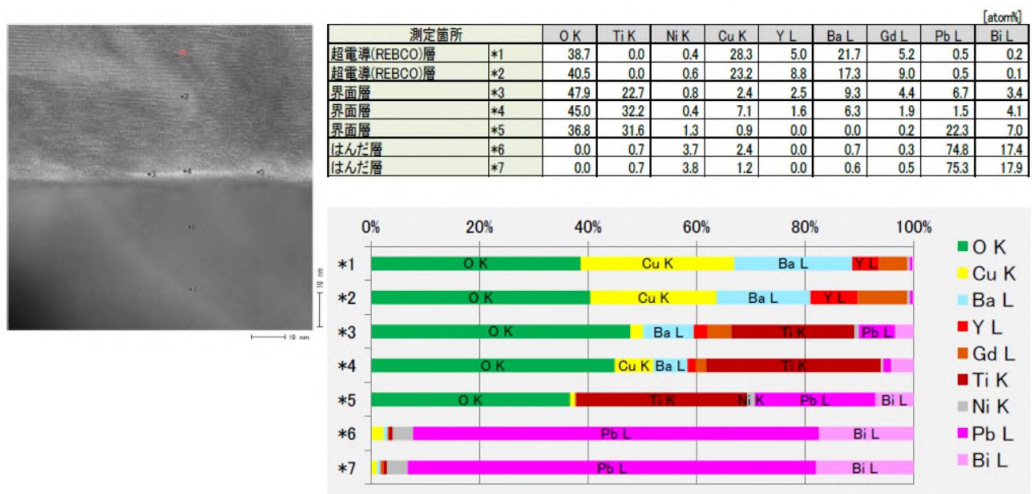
[atom%]

| 測定箇所 | | O K | Ti K | Ni K | Cu K | Y L | Ba L | Gd L | Pb L | Bi L |
|---|---|---|---|---|---|---|---|---|---|---|
| 超電導(REBCO)層 | *1 | 38.7 | 0.0 | 0.4 | 28.3 | 5.0 | 21.7 | 5.2 | 0.5 | 0.2 |
| 超電導(REBCO)層 | *2 | 40.5 | 0.0 | 0.6 | 23.2 | 8.8 | 17.3 | 9.0 | 0.5 | 0.1 |
| 界面層 | *3 | 47.9 | 22.7 | 0.8 | 2.4 | 2.5 | 9.3 | 4.4 | 6.7 | 3.4 |
| 界面層 | *4 | 45.0 | 32.2 | 0.4 | 7.1 | 1.6 | 6.3 | 1.9 | 1.5 | 4.1 |
| 界面層 | *5 | 36.8 | 31.6 | 1.3 | 0.9 | 0.0 | 0.0 | 0.2 | 22.3 | 7.0 |
| はんだ層 | *6 | 0.0 | 0.7 | 3.7 | 2.4 | 0.0 | 0.7 | 0.3 | 74.8 | 17.4 |
| はんだ層 | *7 | 0.0 | 0.7 | 3.8 | 1.2 | 0.0 | 0.6 | 0.5 | 75.3 | 17.9 |

0% 20% 40% 60% 80% 100%

*1 O K Cu K Ba L Y L
*2 O K Cu K Ba L Y L
*3 O K Ba L Ti K Pb L
*4 O K Cu K Ba L Ti K
*5 O K Ti K Ni K Pb L Bi L
*6 Pb L Bi L
*7 Pb L Bi L

O K
Cu K
Ba L
Y L
Gd L
Ti K
Ni K
Pb L
Bi L

10 nm
10 nm